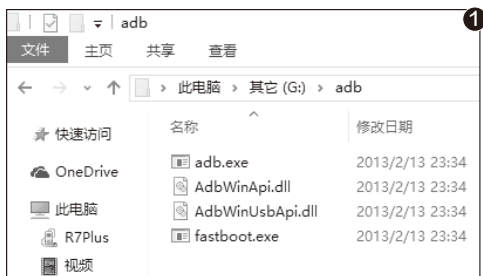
adb
1
文件 主页 共享 查看
← → ⌄ ↑ › 此电脑 › 其它 (G:) › adb
快速访问
OneDrive
此电脑
R7Plus
视频

| 名称 | 修改日期 |
|---|---|
| adb.exe | 2013/2/13 23:34 |
| AdbWinApi.dll | 2013/2/13 23:34 |
| AdbWinUsbApi.dll | 2013/2/13 23:34 |
| fastboot.exe | 2013/2/13 23:34 |